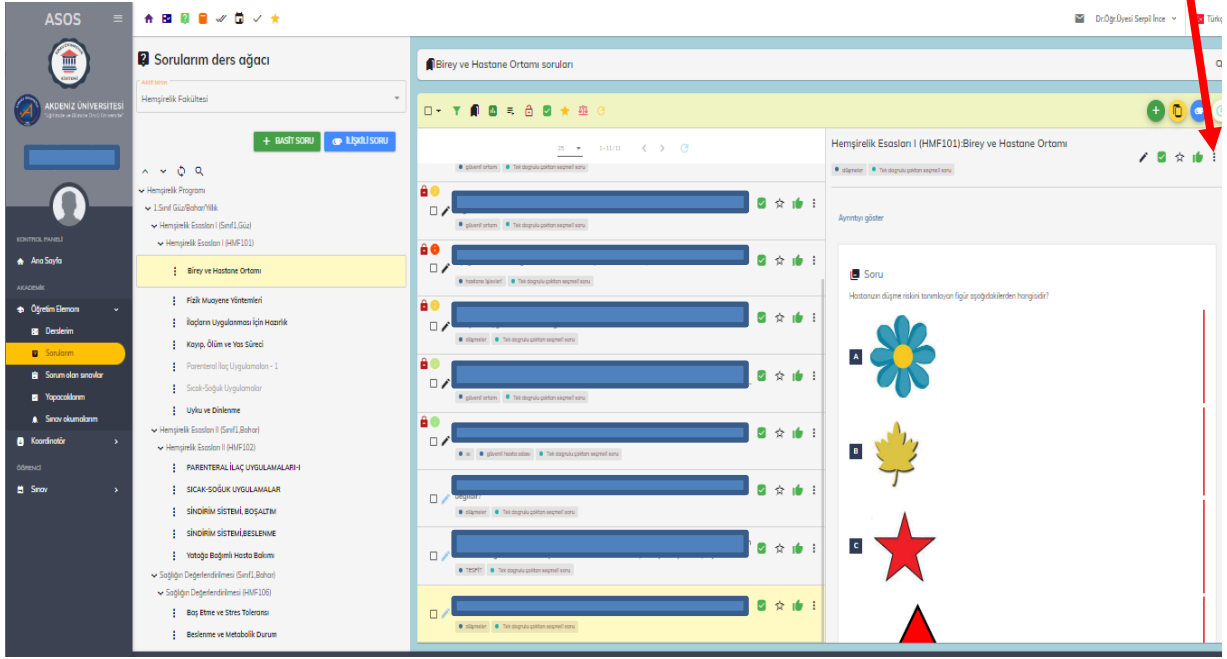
ASOS

AKDENİZ ÜNİVERSİTESİ

KONTROL PANELİ

Ana Sayfa

AKADEMİK

Öğretim Elemanı

Derslerim

Sorularım

Sorum olan sınavlar

Yapacaklarım

Sınav okumalarım

Koordinatör

ÖĞRENCİ

Sınav

Dr.Öğr.Üyesi Serpil İnce

Türkçe

Sorularım ders ağacı

Bağlı birim

Hemşirelik Fakültesi

+ BASİT SORU

İLİŞKİLİ SORU

Hemşirelik Programı

1.Sınıf Güz/Bahar/Yıllık

Hemşirelik Esasları I (Sınıf1,Güz)

Hemşirelik Esasları I (HMF101)

Birey ve Hastane Ortamı

Fizik Muayene Yöntemleri

İlaçların Uygulanması İçin Hazırlık

Kayıp, Ölüm ve Yas Süreci

Parenteral İlaç Uygulamaları - 1

Sıcak-Soğuk Uygulamalar

Uyku ve Dinlenme

Hemşirelik Esasları II (Sınıf1,Bahar)

Hemşirelik Esasları II (HMF102)

PARENTERAL İLAÇ UYGULAMALARI-I

SICAK-SOĞUK UYGULAMALAR

SİNDİRİM SİSTEMİ, BOŞALTIM

SİNDİRİM SİSTEMİ,BESLENME

Yatağa Bağımlı Hasta Bakımı

Sağlığın Değerlendirilmesi (Sınıf1,Bahar)

Sağlığın Değerlendirilmesi (HMF106)

Baş Etme ve Stres Toleransı

Beslenme ve Metabolik Durum

Birey ve Hastane Ortamı soruları

25

1-11/11

güvenli ortam

Tek doğrulu şıkları seçmeli soru

güvenli ortam

Tek doğrulu şıkları seçmeli soru

hastane işlevleri

Tek doğrulu şıkları seçmeli soru

düşmeler

Tek doğrulu şıkları seçmeli soru

güvenli ortam

Tek doğrulu şıkları seçmeli soru

ss

güvenli hasta odası

Tek doğrulu şıkları seçmeli soru

Değildir?

düşmeler

Tek doğrulu şıkları seçmeli soru

TROPİ

Tek doğrulu şıkları seçmeli soru

düşmeler

Tek doğrulu şıkları seçmeli soru

Hemşirelik Esasları I (HMF101):Birey ve Hastane Ortamı

düşmeler

Tek doğrulu şıkları seçmeli soru

Ayrıntıyı göster

Soru

Hastanızın düşme riskini tanımlayan figür aşağıdakilerden hangisidir?

A

B

C